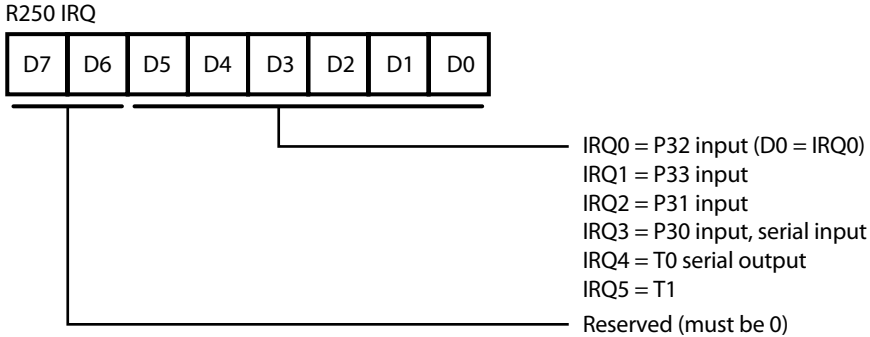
R250 IRQ

| D7 | D6 | D5 | D4 | D3 | D2 | D1 | D0 |
|---|---|---|---|---|---|---|---|

IRQ0 = P32 input (D0 = IRQ0)
IRQ1 = P33 input
IRQ2 = P31 input
IRQ3 = P30 input, serial input
IRQ4 = T0 serial output
IRQ5 = T1

Reserved (must be 0)